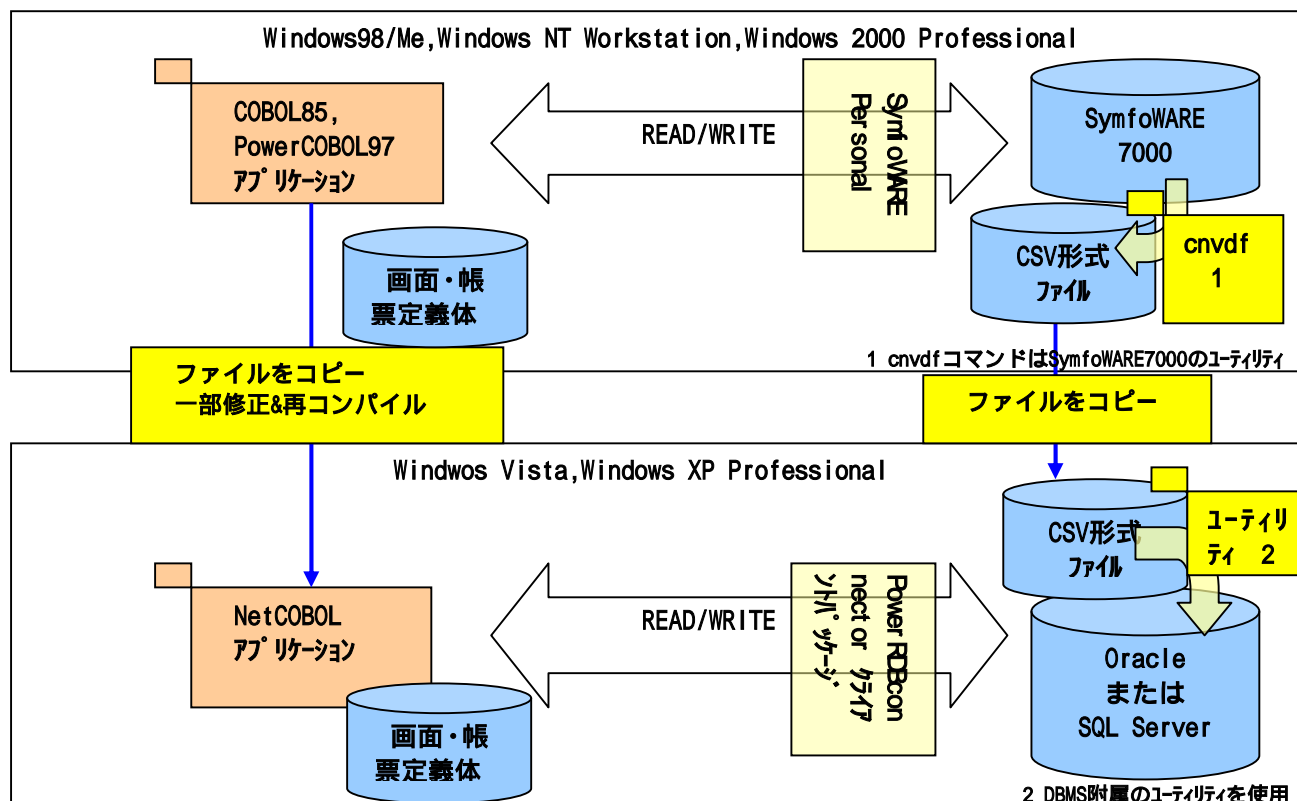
Windows98/Me,Windows NT Workstation,Windows 2000 Professional

COBOL85,
PowerCOBOL97
ｱﾌﾟﾘｹｰｼｮﾝ

READ/WRITE

SymfoWARE Personal

SymfoWARE
7000

画面・帳
票定義体

CSV形式
ﾌｧｲﾙ

cnvdf
1

1 cnvdfコマンドはSymfoWARE7000のﾕｰﾃｨﾘﾃｨ

ファイルをコピー
一部修正&再コンパイル

ファイルをコピー

Windwos Vista,Windows XP Professional

CSV形式
ﾌｧｲﾙ

ユーティリティ 2

NetCOBOL
ｱﾌﾟﾘｹｰｼｮﾝ

READ/WRITE

PowerRDBconnector ｸﾗｲｱﾝﾄﾊﾟｯｹｰｼﾞ

Oracle
または
SQL Server

画面・帳
票定義体

2 DBMS附属のﾕｰﾃｨﾘﾃｨを使用